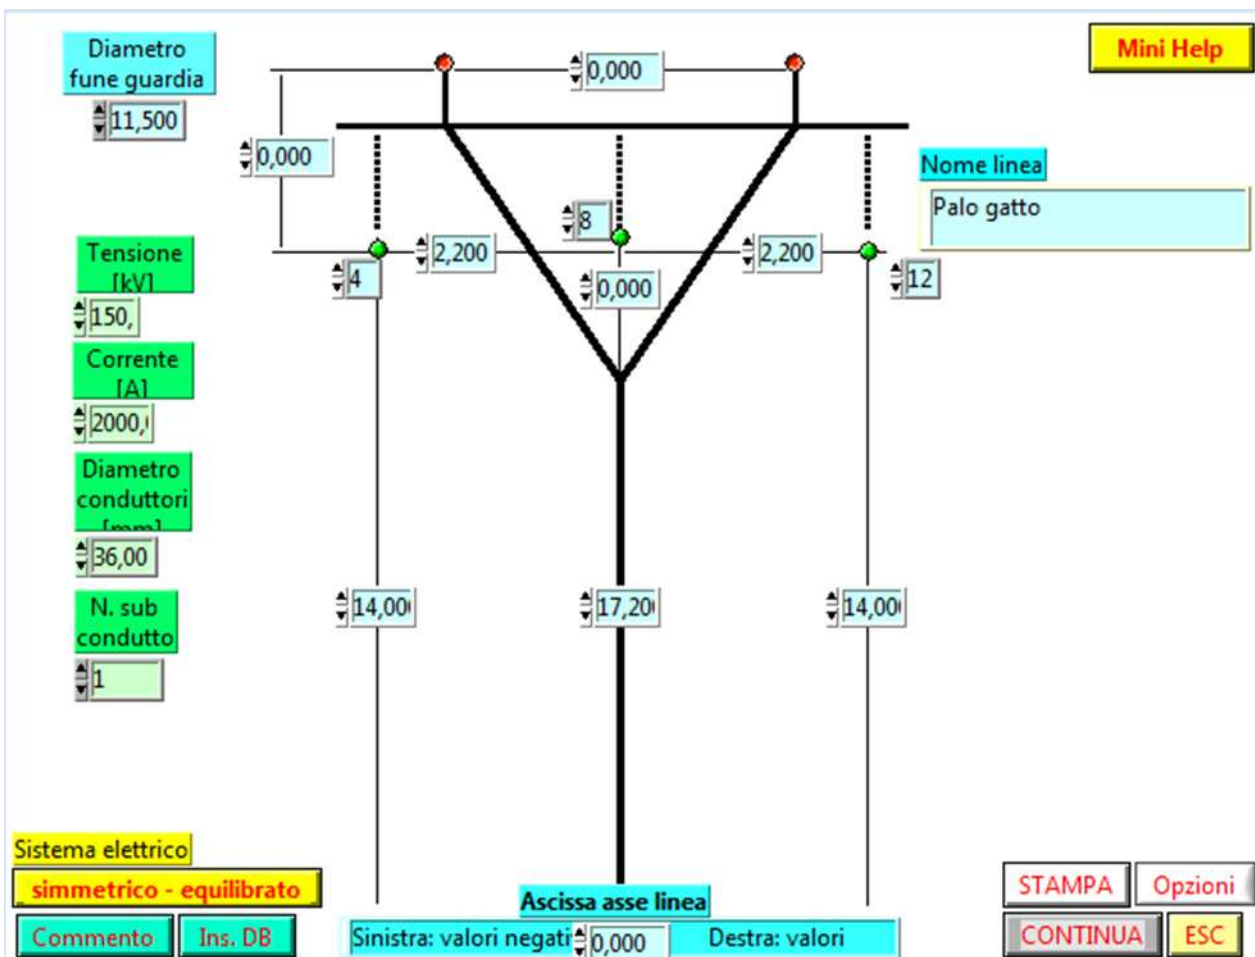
Diametro fune guardia
11,500
0,000
Mini Help
0,000
Nome linea
Palo gatto
8
Tensione [kV]
4
2,200
2,200
12
0,000
150,
Corrente [A]
2000,
Diametro conduttori [mm]
36,00
N. sub conduttori
1
14,00
17,20
14,00
Sistema elettrico
simmetrico - equilibrato
Commento
Ins. DB
Ascissa asse linea
Sinistra: valori negati
0,000
Destra: valori
STAMPA
Opzioni
CONTINUA
ESC